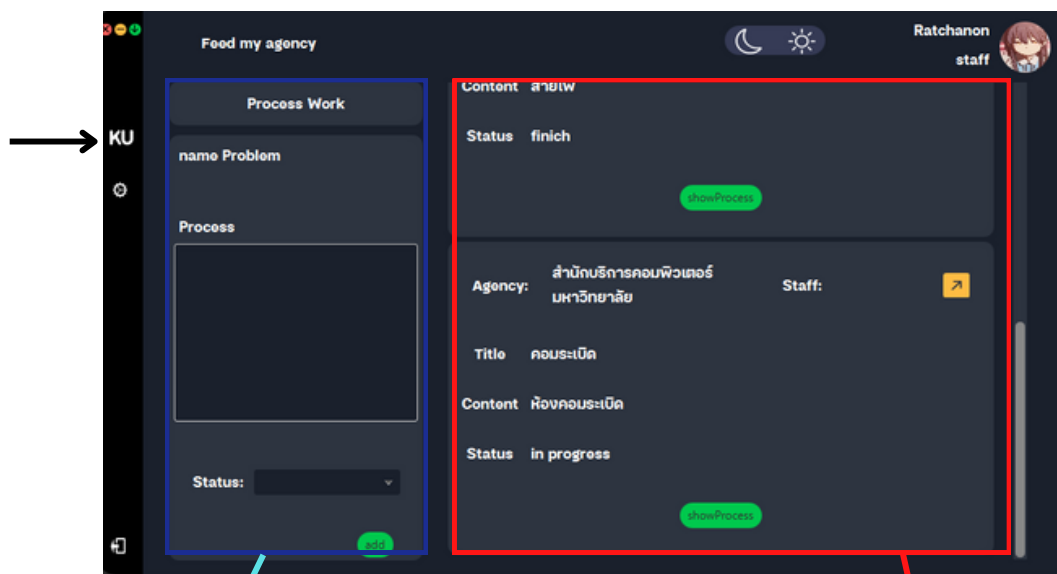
KU

Feed my agency

Ratchanon
staff

Process Work

name Problem

Process

Status:

add

Content สายไฟ

Status finich

showProcess

Agency: สำนักบริการคอมพิวเตอร์ มหาวิทยาลัย

Staff:

Title คอมระเบิด

Content ห้องคอมระเบิด

Status in progress

showProcess